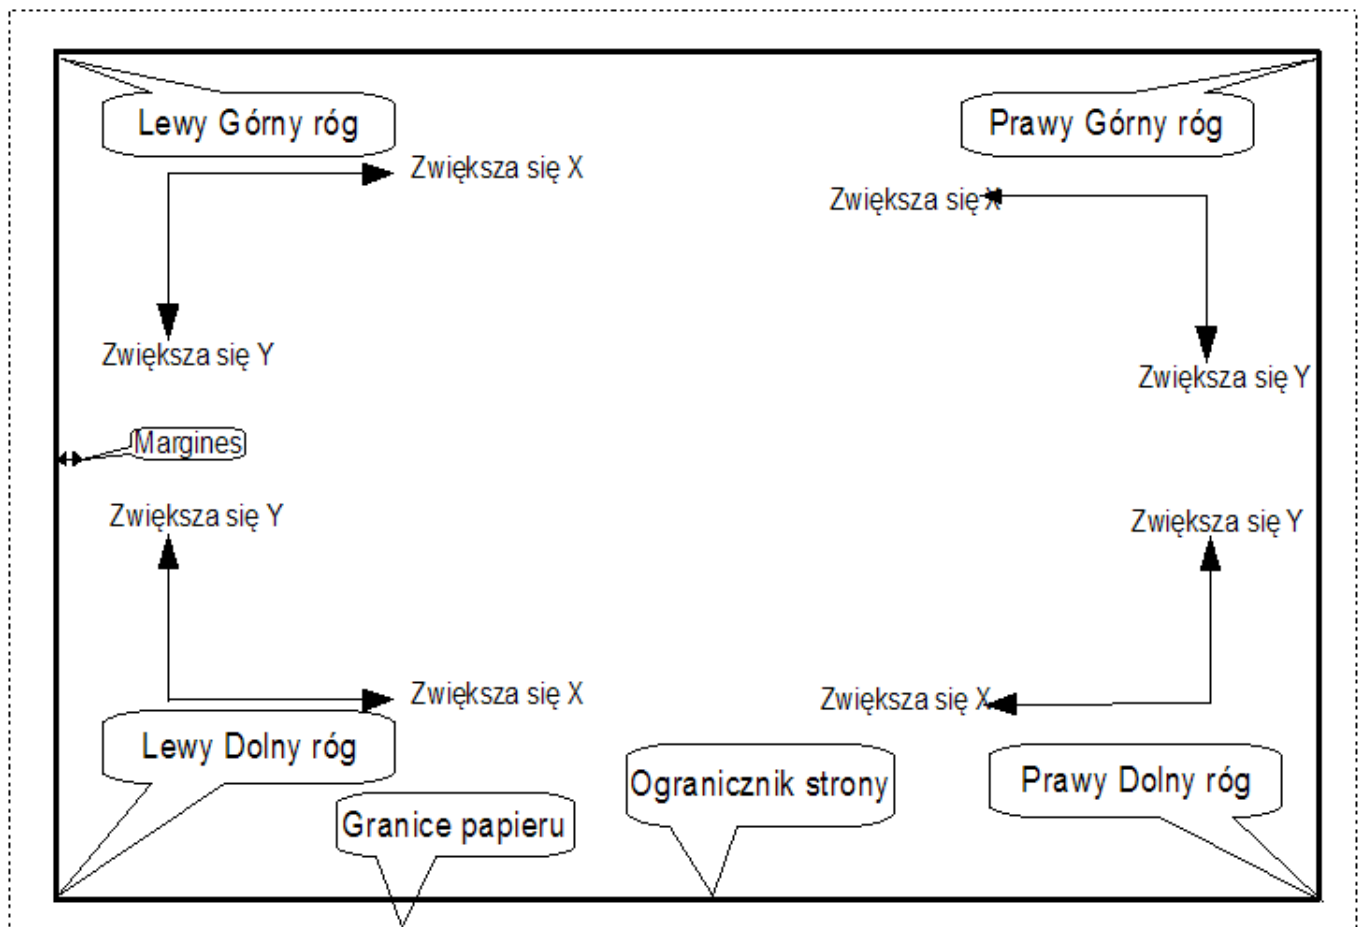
Lewy Górny róg

Prawy Górny róg

Zwiększa się X

Zwiększa się X

Zwiększa się Y

Zwiększa się Y

Margines

Zwiększa się Y

Zwiększa się Y

Zwiększa się X

Zwiększa się X

Lewy Dolny róg

Ogranicznik strony

Prawy Dolny róg

Granice papieru